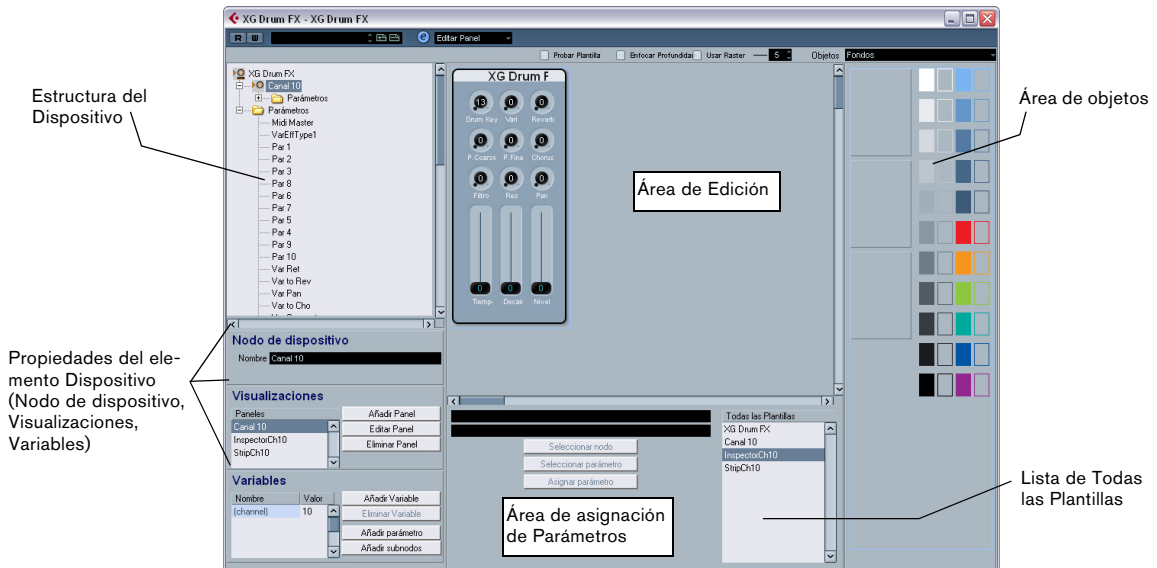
XG Drum FX - XG Drum FX

R W

Editar Panel

Probar Plantilla Enfocar Profundidad Usar Raster 5 Objetos Fondos

Estructura del Dispositivo

XG Drum FX
Canal 10
Parámetros
Parámetros
Midi Master
VarEffType1
Par 1
Par 2
Par 3
Par 8
Par 6
Par 7
Par 5
Par 4
Par 9
Par 10
Var Ret
Var to Rev
Var Pan
Var to Cho

XG Drum F
13 Drum Key
0 Vari
0 Reverb
0 P.Coarse
0 P.Fine
0 Chorus
0 Filtro
0 Res
0 Pan
0 Tiemp
0 Decair
0 Nivel

Área de Edición

Área de objetos

Propiedades del elemento Dispositivo (Nodo de dispositivo, Visualizaciones, Variables)

Nodo de dispositivo
Nombre Canal 10

Visualizaciones
Paneles
Canal 10
InspectorCh10
StripCh10
Añadir Panel
Editar Panel
Eliminar Panel

Variables
| Nombre | Valor |
|---|---|
| (channel) | 10 |

Añadir Variable
Eliminar Variable
Añadir parámetro
Añadir subnodos

Seleccionar nodo
Seleccionar parámetro
Asignar parámetro

Área de asignación de Parámetros

Todas las Plantillas
XG Drum FX
Canal 10
InspectorCh10
StripCh10

Lista de Todas las Plantillas